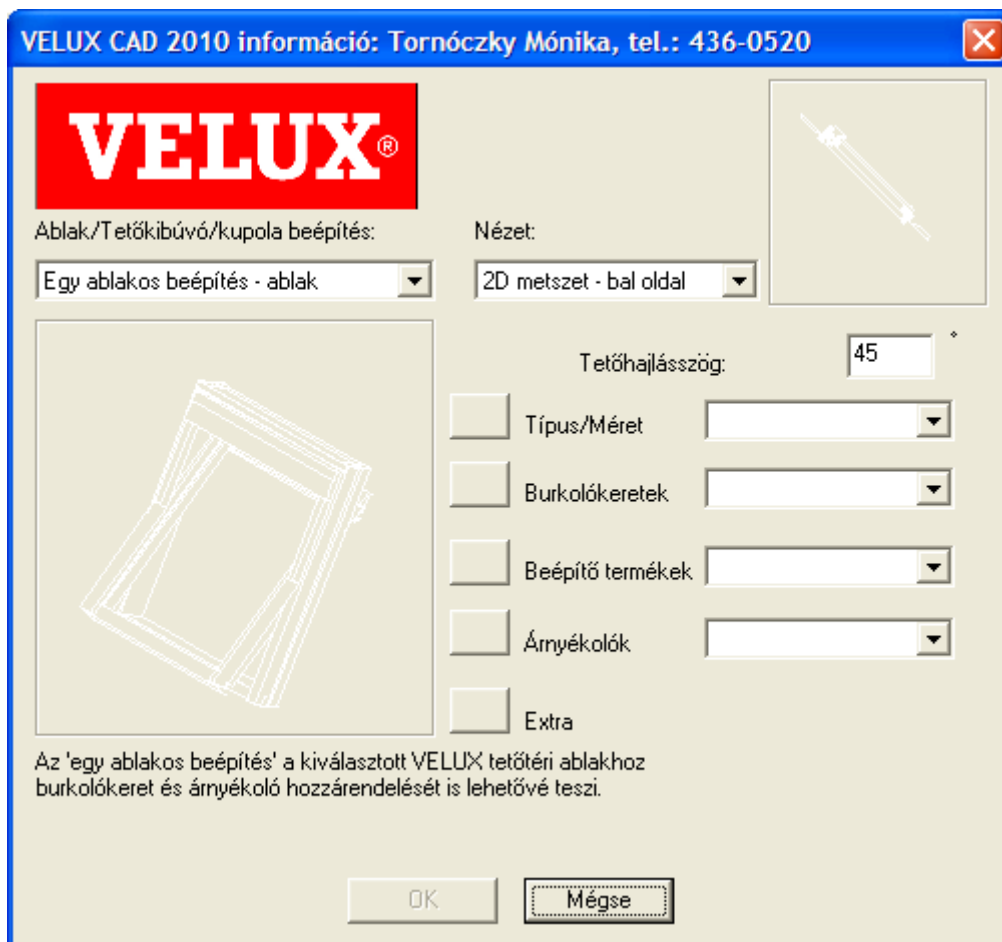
VELUX CAD 2010 információ: Tornóczky Mónika, tel.: 436-0520

VELUX®

Ablak/Tetőkibúvó/kupola beépítés:

Egy ablakos beépítés - ablak

Nézet:

2D metszet - bal oldal

Tetőhajlásszög:

45

°

Típus/Méret

Burkolókeretek

Beépítő termékek

Árnyékolók

Extra

Az 'egy ablakos beépítés' a kiválasztott VELUX tetőtéri ablakhoz burkolókeret és árnyékoló hozzárendelését is lehetővé teszi.

OK

Mégse